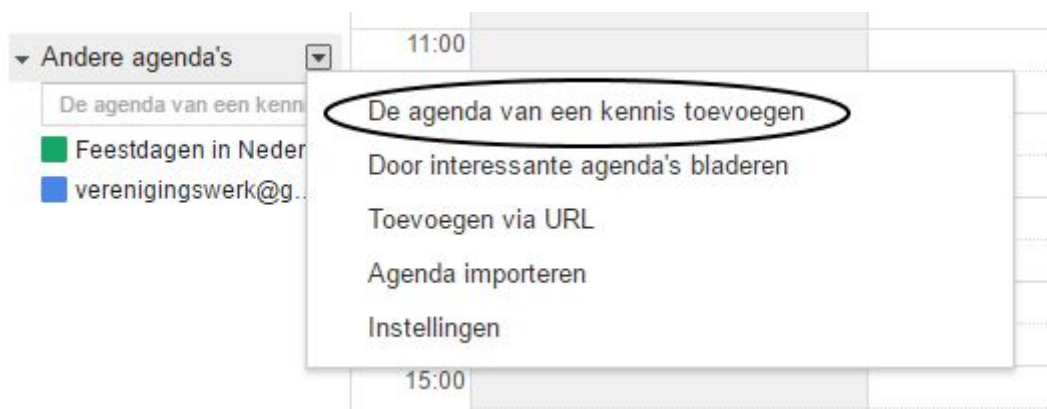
Andere agenda's

De agenda van een kenni

Feestdagen in Neder

verenigingswerk@g...

11:00

De agenda van een kennis toevoegen

Door interessante agenda's bladeren

Toevoegen via URL

Agenda importeren

Instellingen

15:00